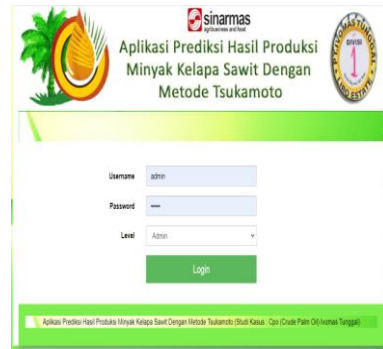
sinarmas
agribusiness and food

Aplikasi Prediksi Hasil Produksi Minyak Kelapa Sawit Dengan Metode Tsukamoto

DIVISI
1
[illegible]

Username admin
Password ••••
Level Admin
Login

Aplikasi Prediksi Hasil Produksi Minyak Kelapa Sawit Dengan Metode Tsukamoto (Studi Kasus : Cpo (Crude Palm Oil) Ivomas Tunggal)